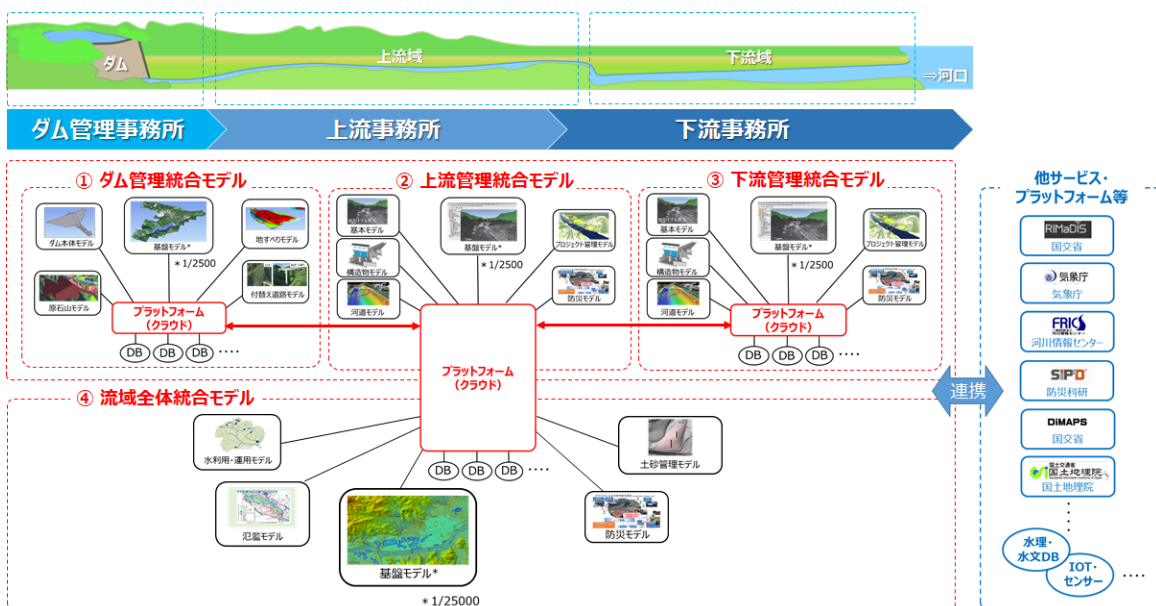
ダム

上流域

下流域

⇒河口

ダム管理事務所

上流事務所

下流事務所

① ダム管理統合モデル

ダム本体モデル

基盤モデル*

＊1/2500

地すべりモデル

付替え道路モデル

原石山モデル

プラットフォーム
（クラウド）

DB DB DB ····

② 上流管理統合モデル

基本モデル

基盤モデル*

＊1/2500

プロジェクト管理モデル

構造物モデル

防災モデル

河道モデル

③ 下流管理統合モデル

基本モデル

基盤モデル*

＊1/2500

プロジェクト管理モデル

構造物モデル

防災モデル

河道モデル

プラットフォーム
（クラウド）

DB DB DB ····

プラットフォーム
（クラウド）

④ 流域全体統合モデル

水利用・運用モデル

土砂管理モデル

DB DB DB ····

氾濫モデル

基盤モデル*

＊1/25000

防災モデル

連携

他サービス・
プラットフォーム等

RiMaDIS
国交省

気象庁
気象庁

FRICS
河川情報センター

SIP4D
防災科研

DiMAPS
国交省

国土交通省 国土地理院
国土地理院

水理・
水文DB

IOT・
センサー

····